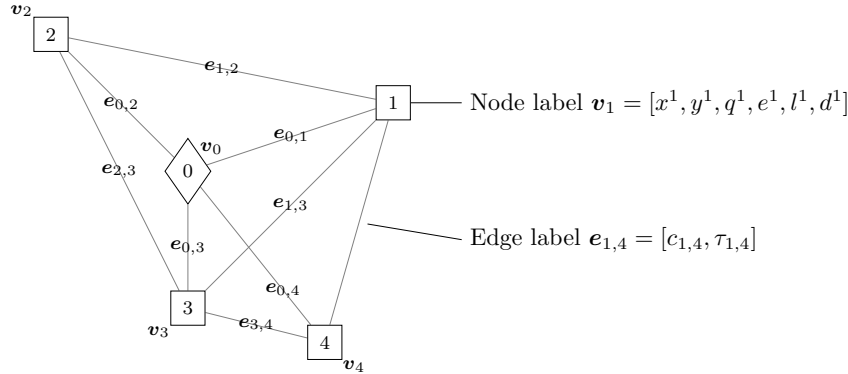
$\boldsymbol{v}_2$
2
$\boldsymbol{e}_{1,2}$
1
Node label $\boldsymbol{v}_1 = [x^1, y^1, q^1, e^1, l^1, d^1]$
$\boldsymbol{e}_{0,2}$
$\boldsymbol{v}_0$
$\boldsymbol{e}_{0,1}$
$\boldsymbol{e}_{2,3}$
0
$\boldsymbol{e}_{1,3}$
Edge label $\boldsymbol{e}_{1,4} = [c_{1,4}, \tau_{1,4}]$
$\boldsymbol{e}_{0,3}$
$\boldsymbol{e}_{0,4}$
3
$\boldsymbol{v}_3$
$\boldsymbol{e}_{3,4}$
4
$\boldsymbol{v}_4$